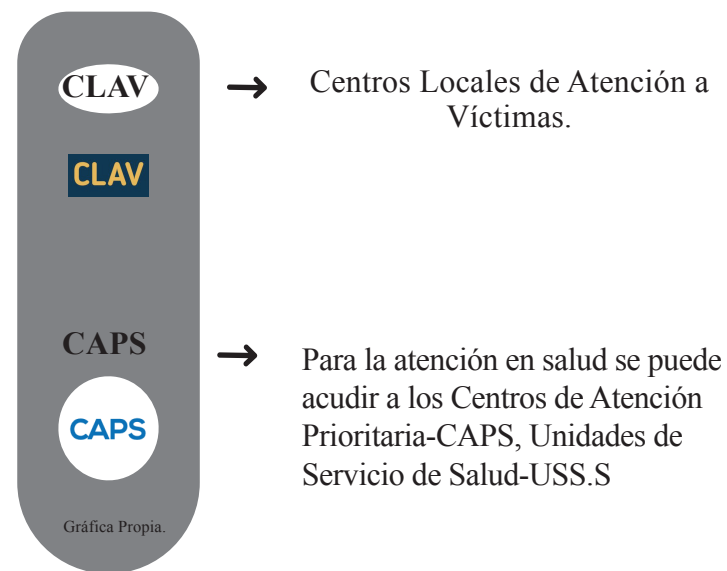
CLAV

CLAV

→ Centros Locales de Atención a Víctimas.

CAPS

CAPS

→ Para la atención en salud se puede acudir a los Centros de Atención Prioritaria-CAPS, Unidades de Servicio de Salud-USS.S

Gráfica Propia.